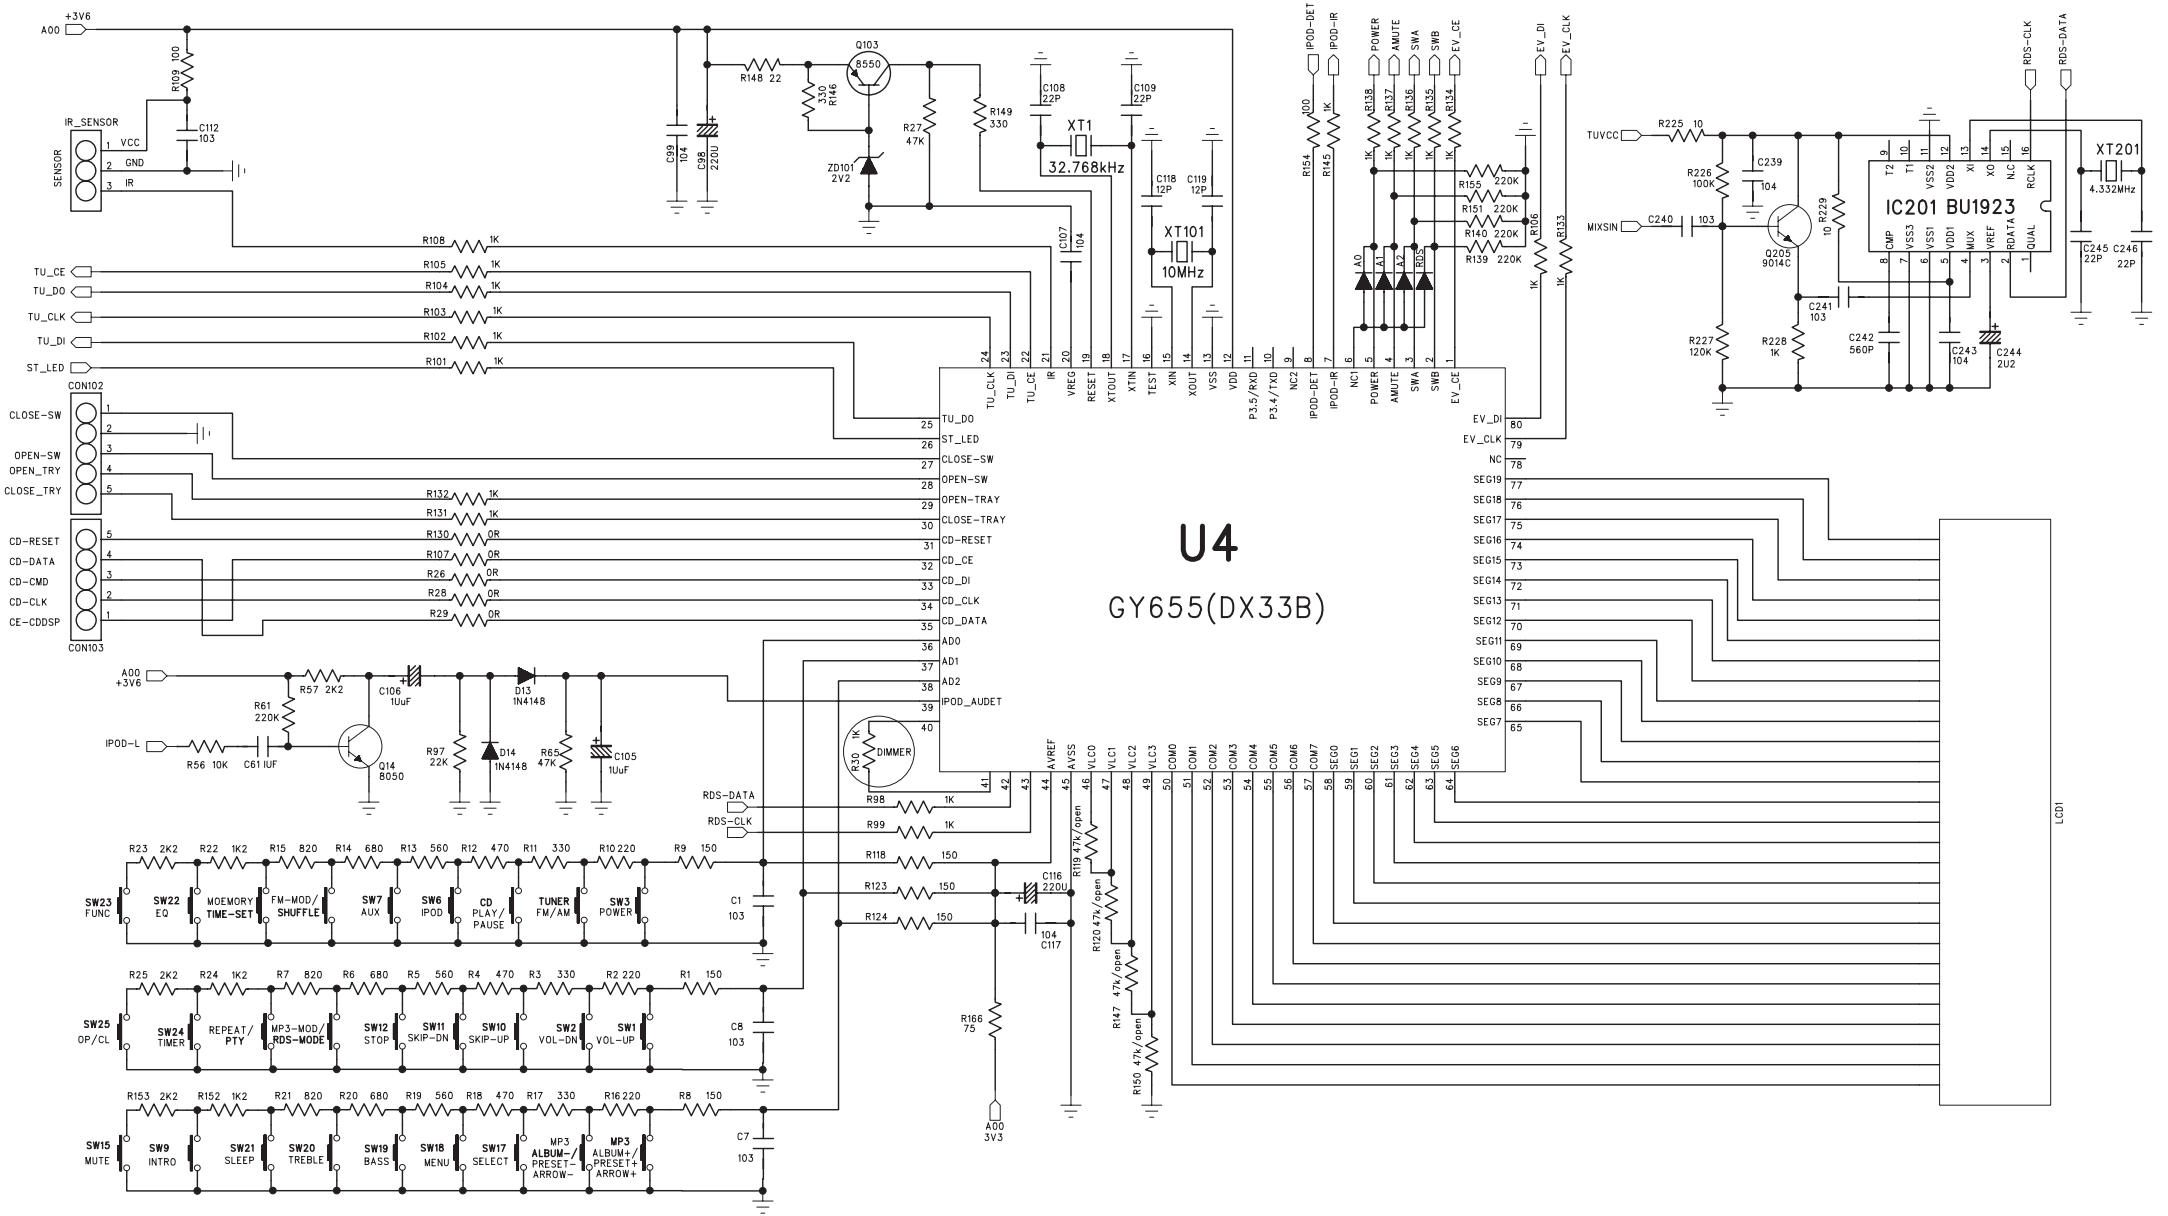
+3V6
A00
R109 100
IR_SENSOR
C112 103
SENSOR
1 VCC
2 GND
3 IR
C99 104
C98 220U
R148 22
Q103 8550
330 R146
R27 47K
ZD101 2V2
R149 330
C108 22P
XT1 32.768kHz
C109 22P
C118 12P
C119 12P
XT101 10MHz
C107 104
IPOD-DET
IPOD-IR
R154 100
R145 1K
POWER
AMUTE
SWA
SWB
EV_CE
R138 1K
R137 1K
R136 1K
R135 1K
R134 1K
R155 220K
R151 220K
R140 220K
R139 220K
A0 A1 A2 RDS
EV_DI
EV_CLK
R106 1K
R133 1K
RDS-CLK
RDS-DATA
TUVCC
R225 10
R226 100K
C239 104
MIXSIN
C240 103
R229 10
Q205 9014C
C241 103
R227 120K
R228 1K
C242 560P
C243 104
C244 2U2
IC201 BU1923
T2 T1 VSS2 VDD2 XI XO N.C RCLK
9 10 11 12 13 14 15 16
CMP VSS3 VSS1 VDD1 MUX VREF RDATA QUAL
8 7 6 5 4 3 2 1
XT201 4.332MHz
C245 22P
C246 22P
R108 1K
TU_CE R105 1K
TU_DO R104 1K
TU_CLK R103 1K
TU_DI R102 1K
ST_LED R101 1K
CON102
CLOSE-SW 1
2
OPEN-SW 3
OPEN_TRY 4
CLOSE_TRY 5
R132 1K
R131 1K
CD-RESET 5 R130 0R
CD-DATA 4 R107 0R
CD-CMD 3 R26 0R
CD-CLK 2 R28 0R
CE-CDDSP 1 R29 0R
CON103
TU_CLK TU_DI TU_CE IR VREG RESET XTOUT XTIN TEST XIN XOUT VSS VDD P3.5/RXD P3.4/TXD NC2 IPOD-DET IPOD-IR NC1 POWER AMUTE SWA SWB EV_CE
24 23 22 21 20 19 18 17 16 15 14 13 12 11 10 9 8 7 6 5 4 3 2 1
25 TU_DO
26 ST_LED
27 CLOSE-SW
28 OPEN-SW
29 OPEN-TRAY
30 CLOSE-TRAY
31 CD-RESET
32 CD_CE
33 CD_DI
34 CD_CLK
35 CD_DATA
36 AD0
37 AD1
38 AD2
39 IPOD_AUDET
40
EV_DI 80
EV_CLK 79
NC 78
SEG19 77
SEG18 76
SEG17 75
SEG16 74
SEG15 73
SEG14 72
SEG13 71
SEG12 70
SEG11 69
SEG10 68
SEG9 67
SEG8 66
SEG7 65
U4
GY655(DX33B)
A00 +3V6
R57 2K2
R61 220K
C106 1UuF
D13 1N4148
IPOD-L
R56 10K
C61 1UF
Q14 8050
R97 22K
D14 1N4148
R65 47K
C105 1UuF
R30 1K DIMMER
41 42 43 44 45 46 47 48 49 50 51 52 53 54 55 56 57 58 59 60 61 62 63 64
AVREF AVSS VLC0 VLC1 VLC2 VLC3 COM0 COM1 COM2 COM3 COM4 COM5 COM6 COM7 SEG0 SEG1 SEG2 SEG3 SEG4 SEG5 SEG6
RDS-DATA R98 1K
RDS-CLK R99 1K
R118 150
R123 150
R124 150
C116 220U
104 C117
R119 47k/open
R120 47k/open
R147 47k/open
R150 47k/open
R166 75
A00 3V3
LCD1
R23 2K2 R22 1K2 R15 820 R14 680 R13 560 R12 470 R11 330 R10 220 R9 150
SW23 FUNC
SW22 EQ
MOEMORY TIME-SET
FM-MOD/ SHUFFLE
SW7 AUX
SW6 IPOD
CD PLAY/ PAUSE
TUNER FM/AM
SW3 POWER
C1 103
R25 2K2 R24 1K2 R7 820 R6 680 R5 560 R4 470 R3 330 R2 220 R1 150
SW25 OP/CL
SW24 TIMER
REPEAT/ PTY
MP3-MOD/ RDS-MODE
SW12 STOP
SW11 SKIP-DN
SW10 SKIP-UP
SW2 VOL-DN
SW1 VOL-UP
C8 103
R153 2K2 R152 1K2 R21 820 R20 680 R19 560 R18 470 R17 330 R16 220 R8 150
SW15 MUTE
SW9 INTRO
SW21 SLEEP
SW20 TREBLE
SW19 BASS
SW18 MENU
SW17 SELECT
MP3 ALBUM-/ PRESET- ARROW-
MP3 ALBUM+/ PRESET+ ARROW+
C7 103